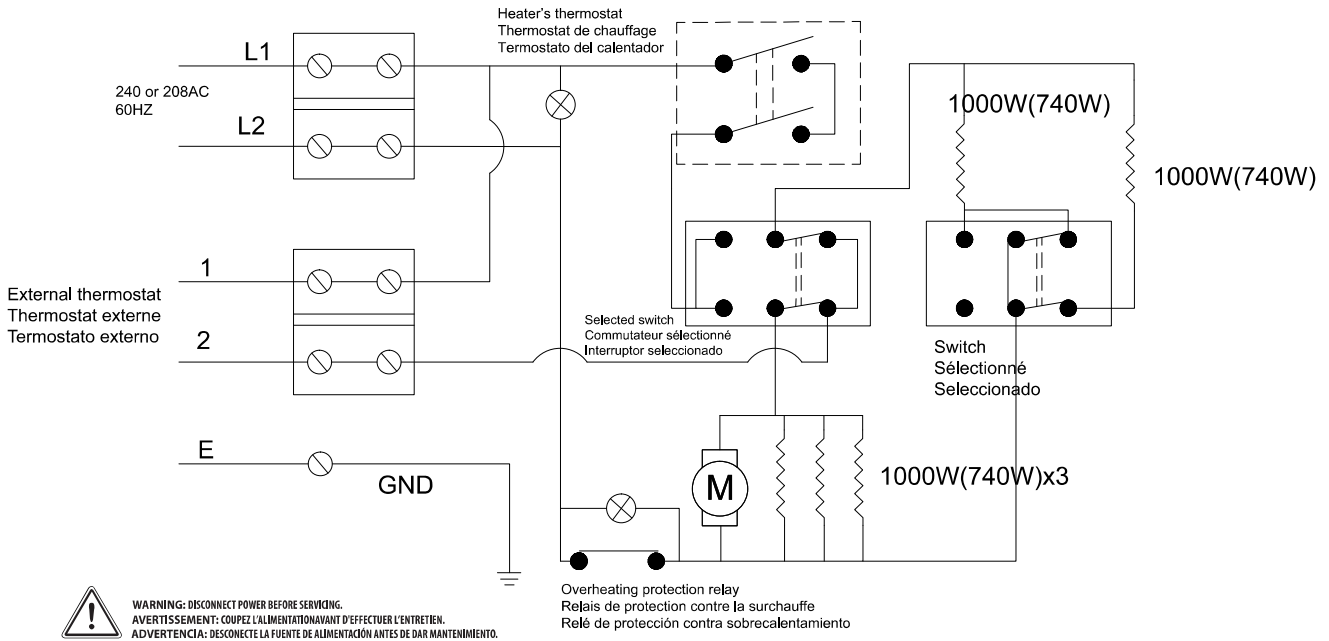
Heater's thermostat
Thermostat de chauffage
Termostato del calentador

L1

240 or 208AC
60HZ

L2

1000W(740W)

1000W(740W)

1

External thermostat
Thermostat externe
Termostato externo

2

Selected switch
Commutateur sélectionné
Interruptor seleccionado

Switch
Sélectionné
Seleccionado

E

GND

M

1000W(740W)x3

Overheating protection relay
Relais de protection contre la surchauffe
Relé de protección contra sobrecalentamiento

WARNING: DISCONNECT POWER BEFORE SERVICING.
AVERTISSEMENT: COUPEZ L'ALIMENTATIONAVANT D'EFFECTUER L'ENTRETIEN.
ADVERTENCIA: DESCONECTE LA FUENTE DE ALIMENTACIÓN ANTES DE DAR MANTENIMIENTO.